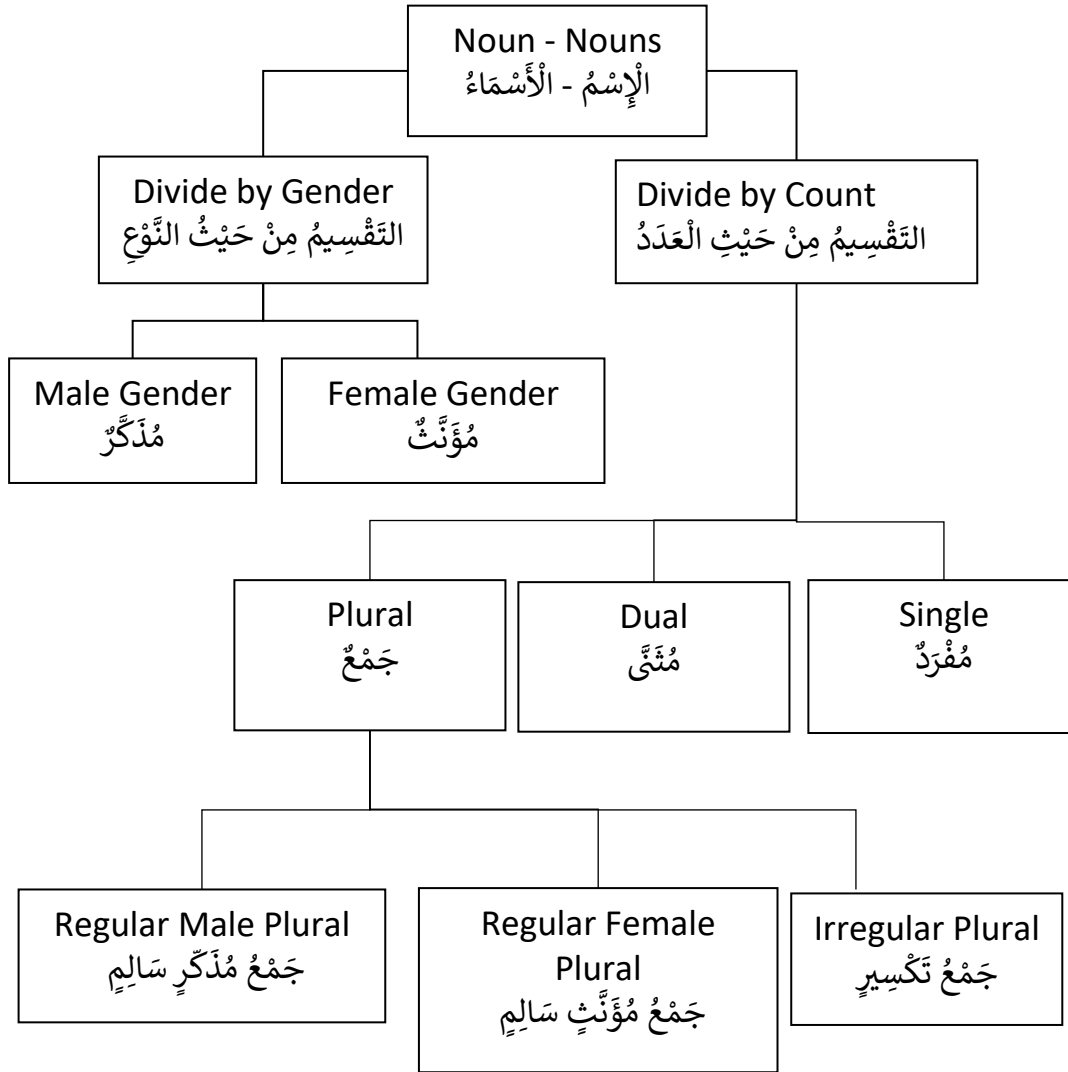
Noun - Nouns
الْإِسْمُ - الْأَسْمَاءُ

Divide by Gender
التَقْسِيمُ مِنْ حَيْثُ النَّوْعِ

Divide by Count
التَقْسِيمُ مِنْ حَيْثِ الْعَدَدُ

Male Gender
مُذَكَّرٌ

Female Gender
مُؤَنَّثٌ

Plural
جَمْعٌ

Dual
مُثَنًّى

Single
مُفْرَدٌ

Regular Male Plural
جَمْعُ مُذَكّرٍ سَالِمٍ

Regular Female Plural
جَمْعُ مُؤَنَّثٍ سَالِمٍ

Irregular Plural
جَمْعُ تَكْسِيرٍ